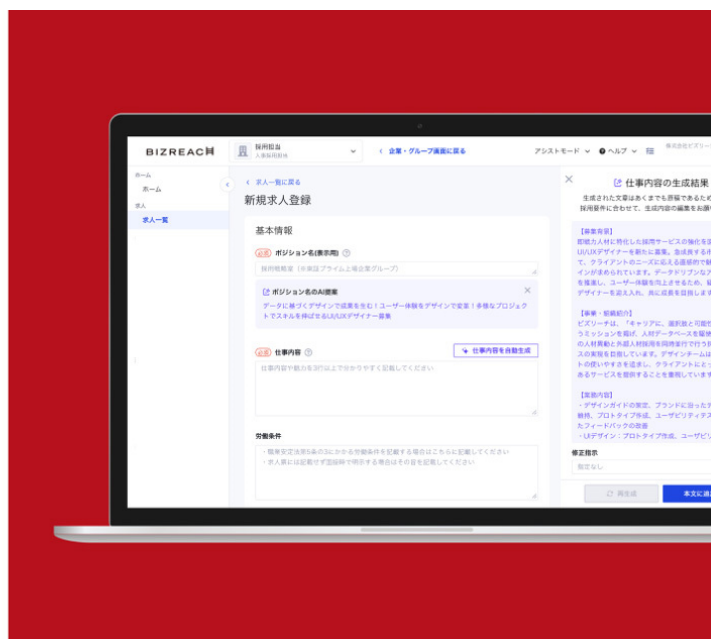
BIZREACH

採用担当
人事採用担当

く 企業・グループ画面に戻る

アシストモード ∨ ヘルプ ∨

ホーム
ホーム
求人
求人一覧

く 求人一覧に戻る
新規求人登録

基本情報

必須 ポジション名(表示用)
採用職種名（※東証プライム上場企業グループ）

ポジション名のAI提案
データに基づくデザインで成果を生む！ユーザー体験をデザインで変革！多様なプロジェクトでスキルを伸ばせるUI/UXデザイナー募集

必須 仕事内容
仕事内容を自動生成
仕事内容や魅力を3行以上で分かりやすく記載してください

労働条件
・職業安定法第5条の3にかかる労働条件を記載する場合はこちらに記載してください
・求人票には記載せず面接時で明示する場合はその旨を記載してください

仕事内容の生成結果
生成された文章はあくまでも原稿であるため、採用要件に合わせて、生成内容の編集をお願い

【事業背景】
即戦力人材に特化した採用サービスの強化を目的にUI/UXデザイナーを新たに募集。急成長する市場にて、クライアントのニーズに応える価値の高いデザインが求められています。データドリブンなアプローチを推進し、ユーザー体験を向上させるため、経験豊富なデザイナーを迎え入れ、共に成長を目指します。

【事業・組織紹介】
ビズリーチは、「キャリアに、選択肢と可能性を」をミッションを掲げ、人材データベースを駆使し、企業の人材獲得と求職人材採用を同時並行で行うサービスの実現を目指しています。デザインチームはユーザーの使いやすさを追求し、クライアントにとって価値あるサービスを提供することを重視しています。

【業務内容】
・デザインガイドの策定、ブランドに沿ったデザイン制作、プロトタイプ作成、ユーザビリティテストを通じたフィードバックの改善
・UIデザイン：プロトタイプ作成、ユーザビリ

修正指示
指定なし

再生成
本文に適